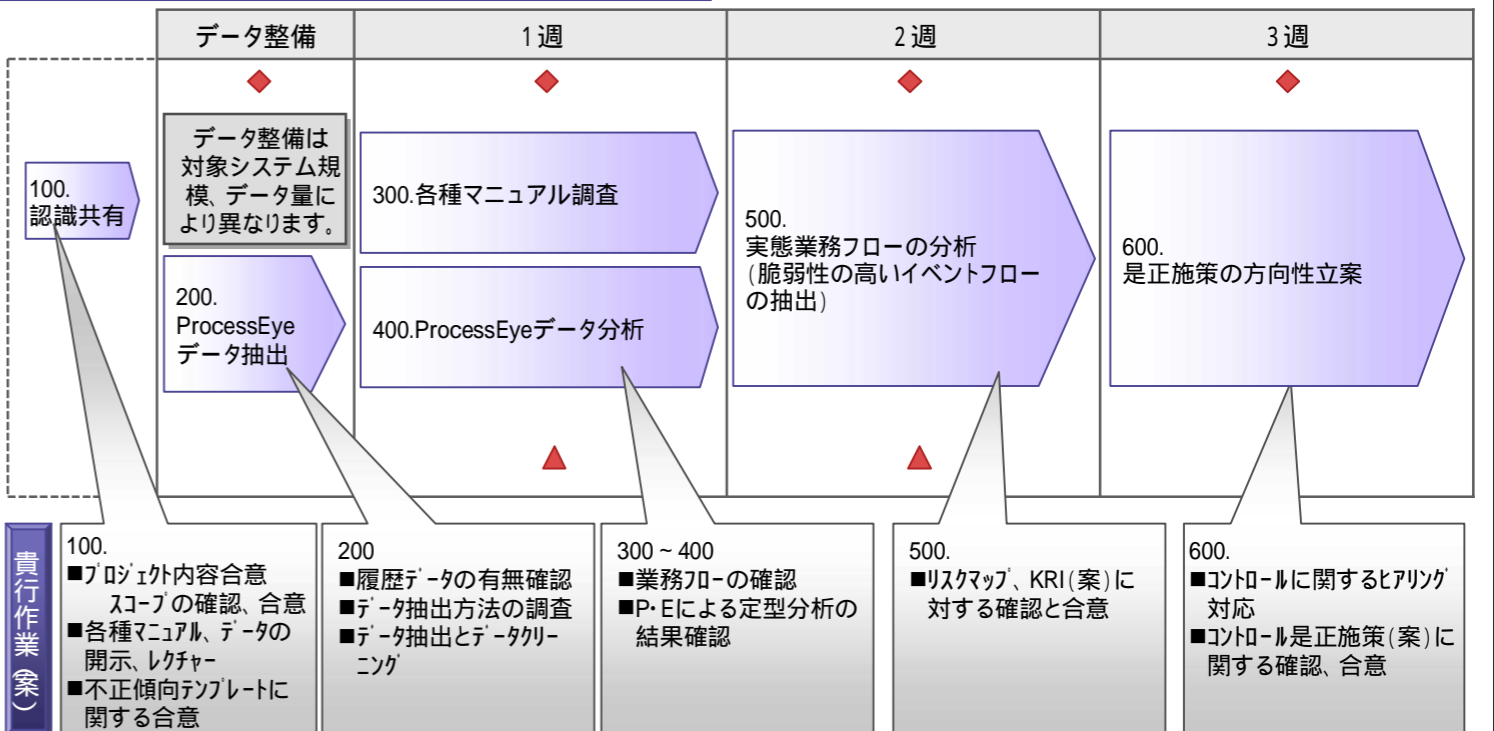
| データ整備 | 1週 | 2週 | 3週 |
|---|---|---|---|

100.
認識共有

データ整備は対象システム規模、データ量により異なります。

200.
ProcessEye
データ抽出

300.各種マニュアル調査

400.ProcessEyeデータ分析

500.
実態業務フローの分析
（脆弱性の高いイベントフローの抽出）

600.
是正施策の方向性立案

貴行作業（案）

100.
■プロジェクト内容合意
スコープの確認、合意
■各種マニュアル、データの開示、レクチャー
■不正傾向テンプレートに関する合意

200
■履歴データの有無確認
■データ抽出方法の調査
■データ抽出とデータクリーニング

300～400
■業務フローの確認
■P・Eによる定型分析の結果確認

500.
■リスクマップ、KRI（案）に対する確認と合意

600.
■コントロールに関するヒアリング対応
■コントロール是正施策（案）に関する確認、合意